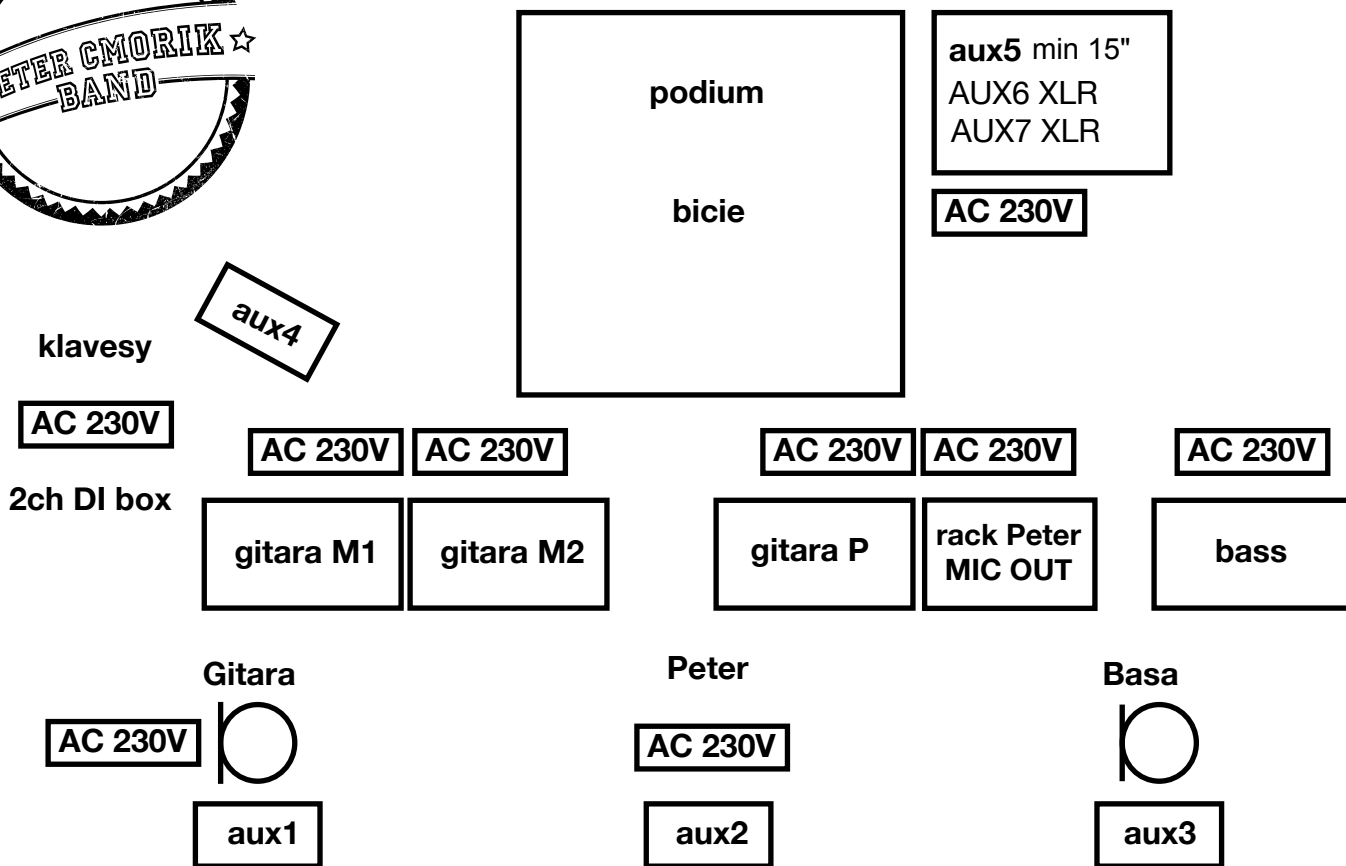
ETER CMORIK ☆
BAND

podium

bicie

aux5 min 15"
AUX6 XLR
AUX7 XLR

AC 230V

aux4

klavesy

AC 230V

2ch DI box

AC 230V

AC 230V

gitara M1

gitara M2

AC 230V

AC 230V

gitara P

rack Peter MIC OUT

AC 230V

bass

Gitara

AC 230V

aux1

Peter

AC 230V

aux2

Basa

aux3